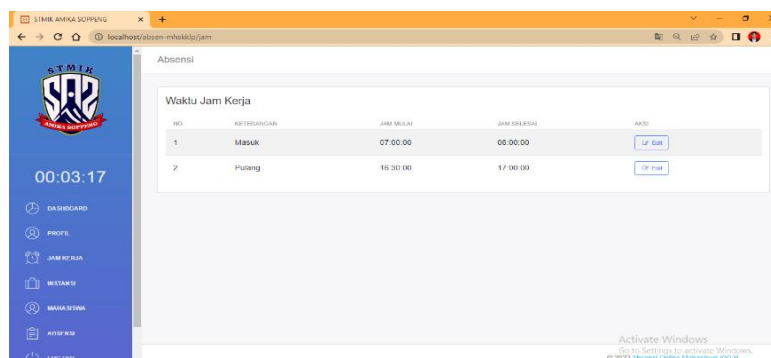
STMIK AMIKA SOPPENG
localhost/absen-mhskklp/jam

STMIK
AMIKA SOPPENG

00:03:17

DASHBOARD
PROFIL
JAM KERJA
INSTANSI
MAHASISWA
ABSENSI

Absensi

Waktu Jam Kerja

| NO. | KETERANGAN | JAM MULAI | JAM SELESAI | AKSI |
|---|---|---|---|---|
| 1 | Masuk | 07:00:00 | 08:00:00 | Edit |
| 2 | Pulang | 16:30:00 | 17:00:00 | Edit |

Activate Windows
Go to Settings to activate Windows.
© 2022 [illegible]